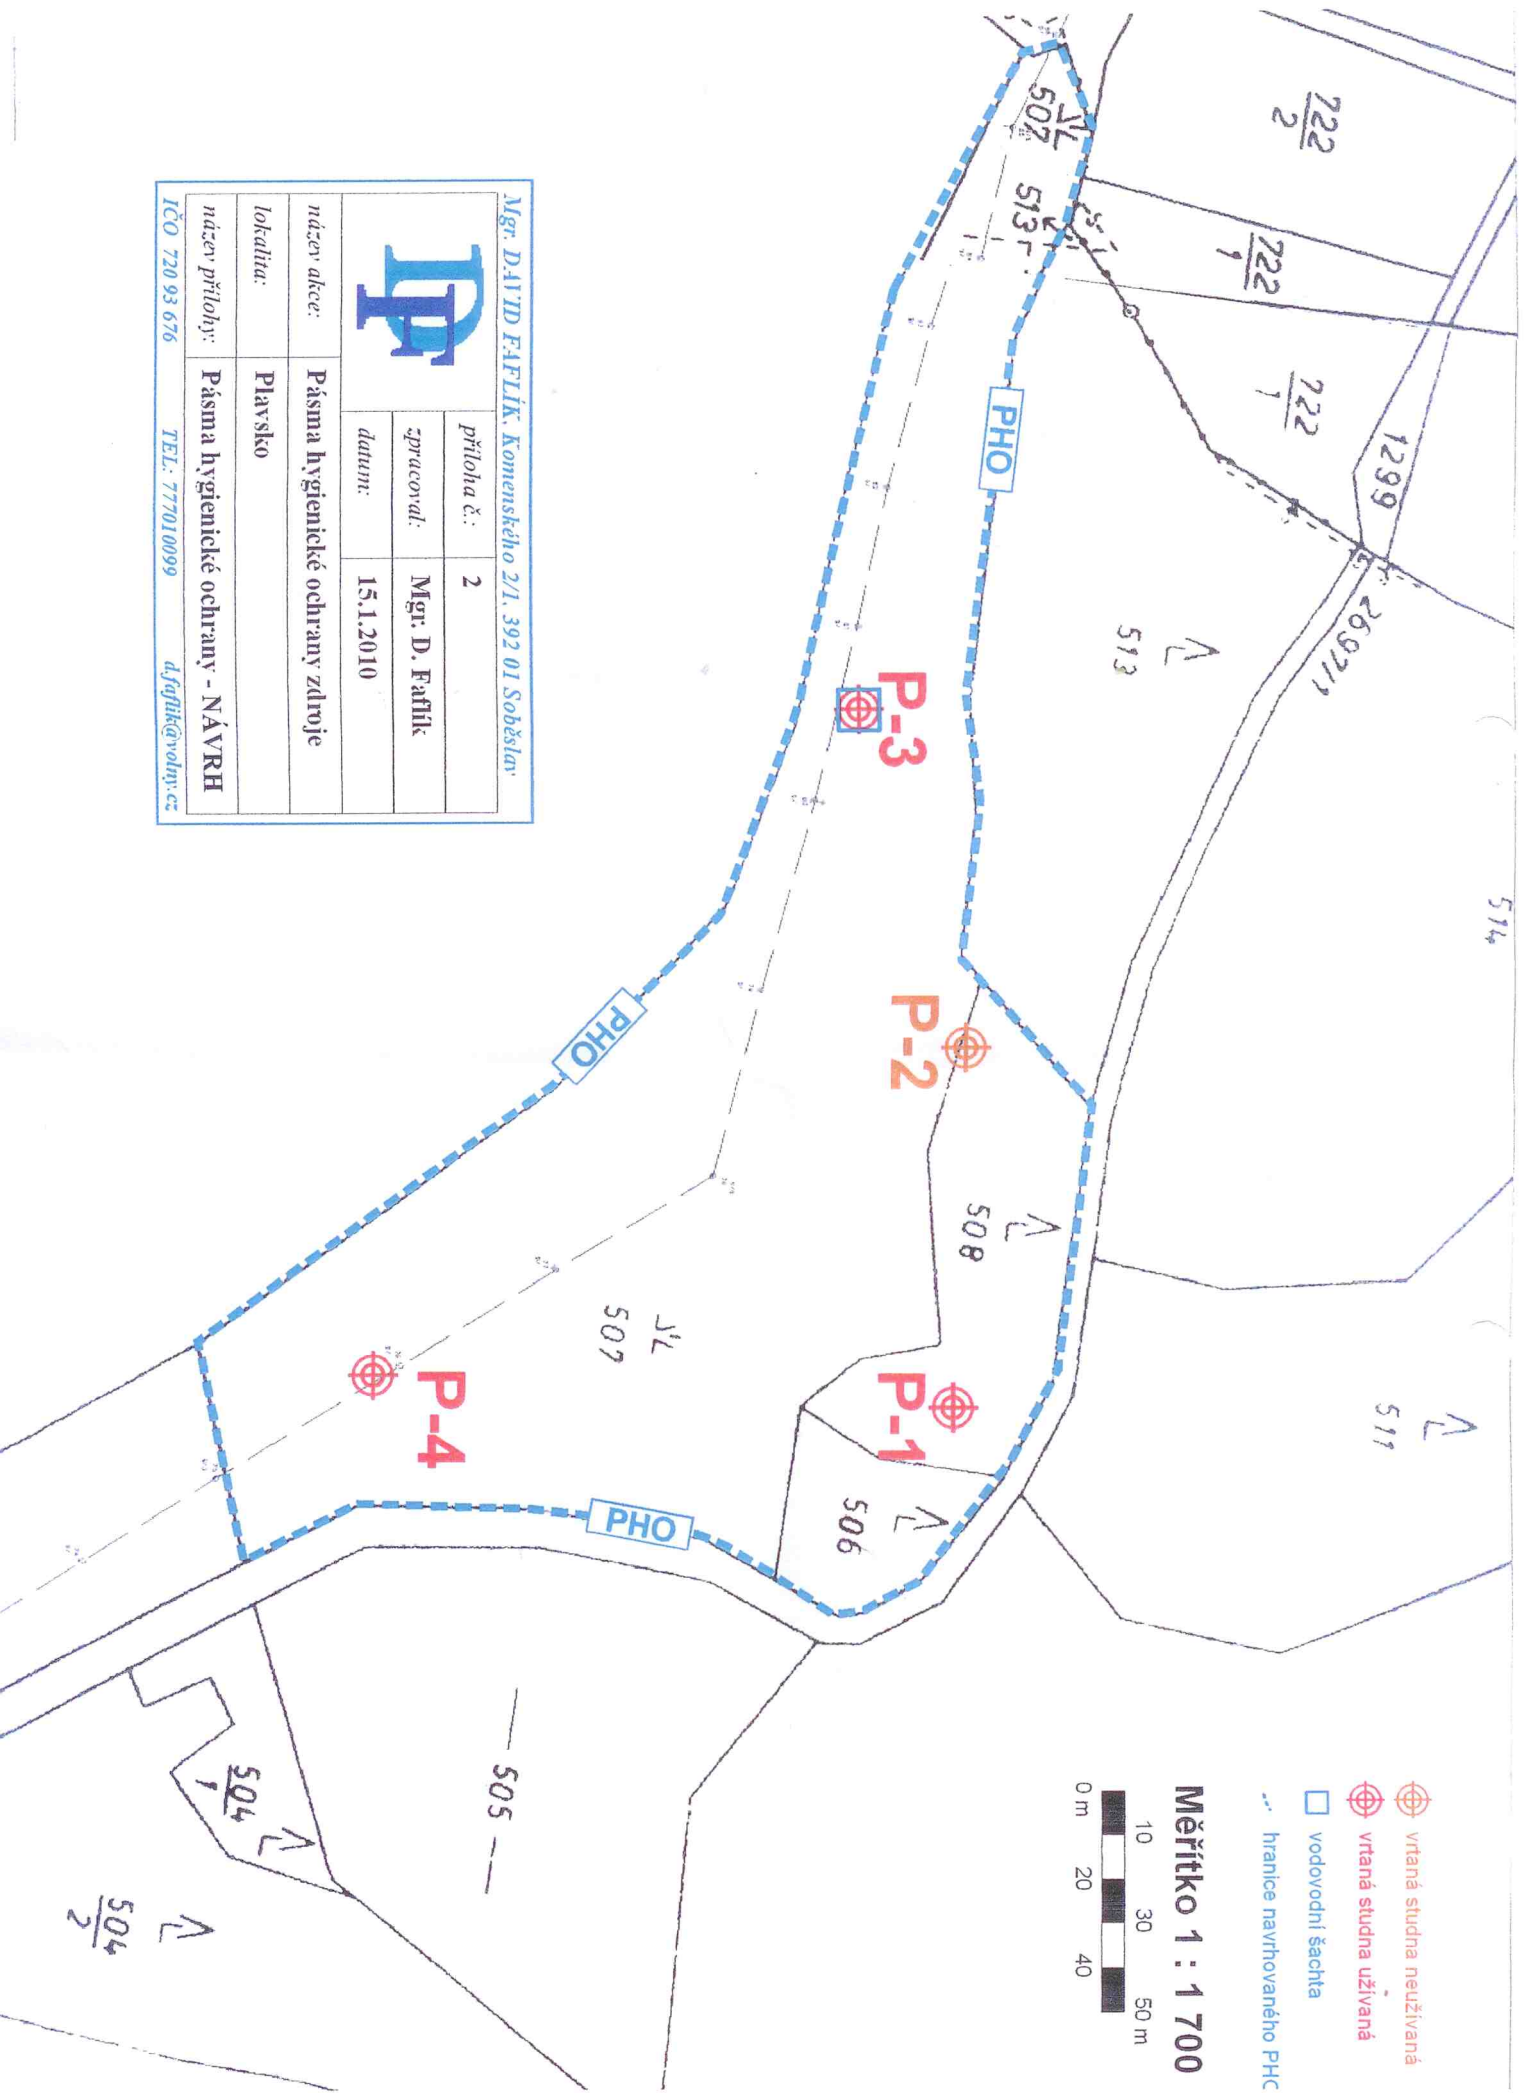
Mgr. DAVID FAFLÍK, Komenského 2/I, 392 01 Soběslav

| | příloha č.: | 2 |
|---|---|---|
| | zpracoval: | Mgr. D. Faflík |
| | datum: | 15.1.2010 |
| název akce: | Pásma hygienické ochrany zdroje | |
| lokalita: | Plavsko | |
| název přílohy: | Pásma hygienické ochrany - NÁVRH | |

IČO 720 93 676 TEL. 777010099 d.faflik@volny.cz

PHO

PHO

PHO

P-3

P-2

P-1

P-4

507

513

$\frac{722}{2}$

$\frac{722}{1}$

$\frac{722}{1}$

1299

1299/1

513

514

508

507

511

506

505

$\frac{504}{1}$

$\frac{504}{2}$

vrtaná studna neužívaná

vrtaná studna užívaná

vodovodní šachta

hranice navrhovaného PHO

Měřítko 1 : 1 700

0 m 10 20 30 40 50 m